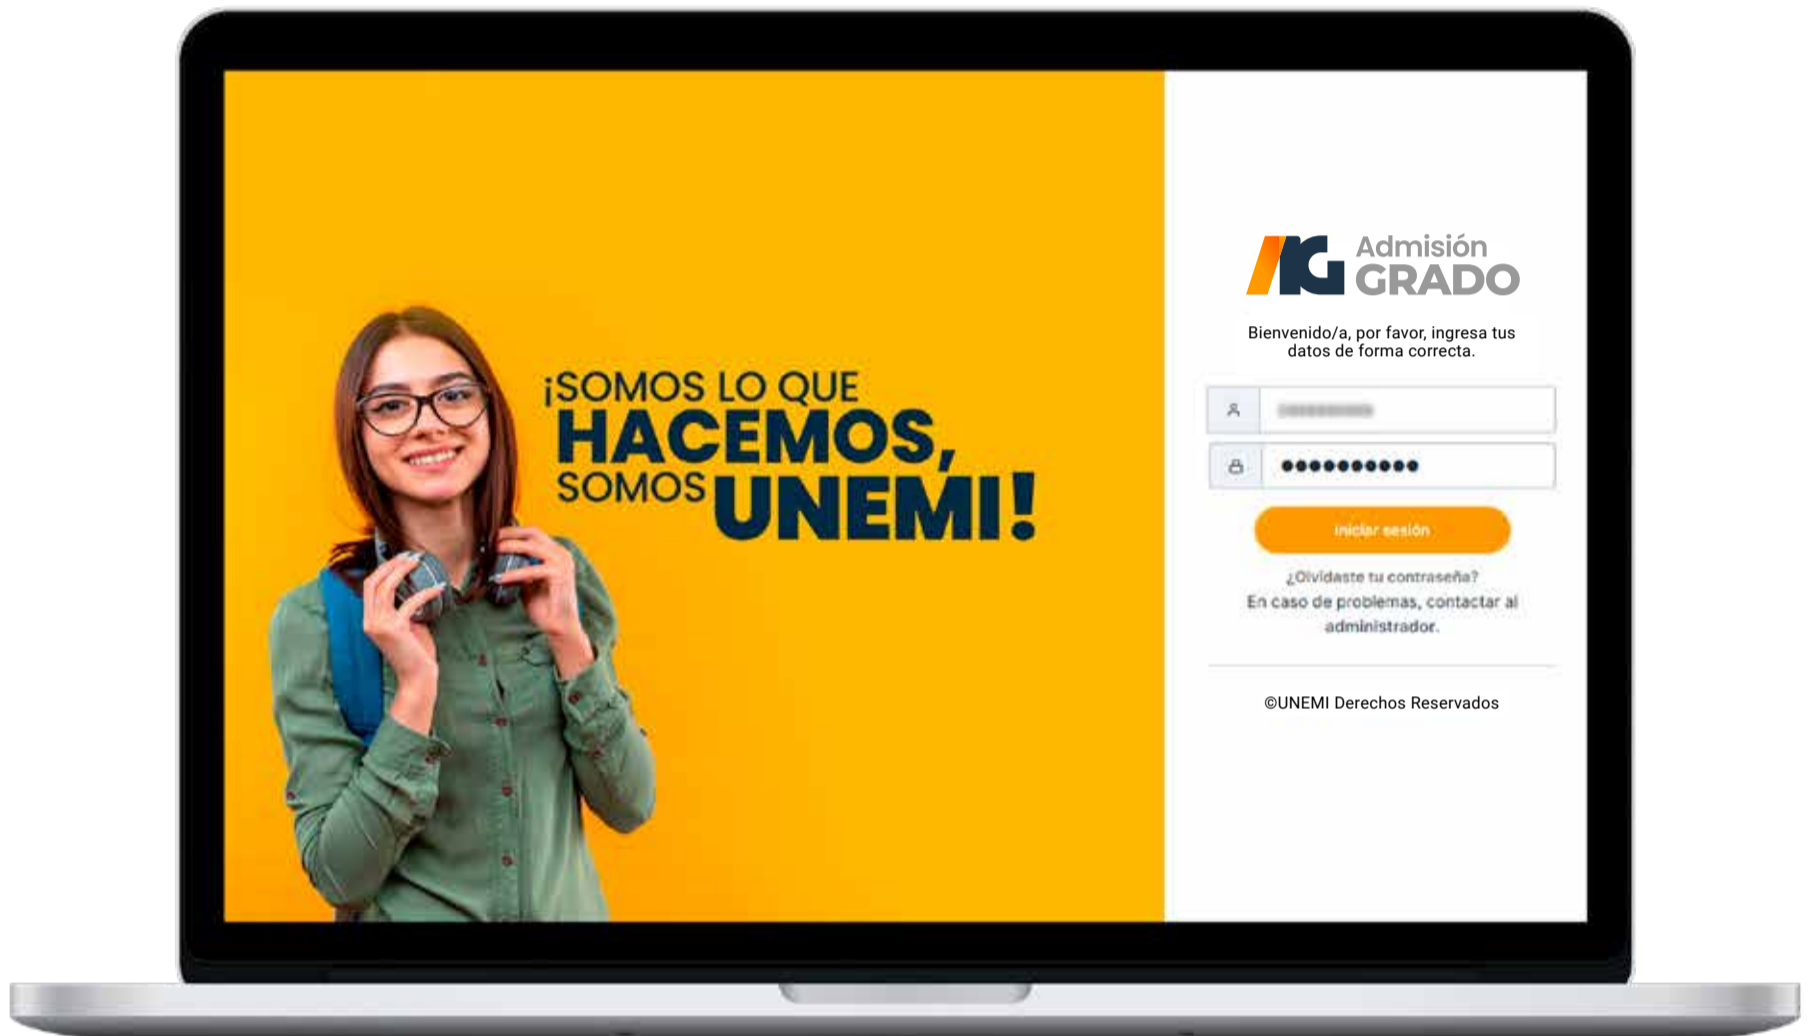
¡SOMOS LO QUE HACEMOS, SOMOS UNEMI!

Admisión GRADO

Bienvenido/a, por favor, ingresa tus datos de forma correcta.

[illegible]

●●●●●●●●●●●

Iniciar sesión

¿Olvidaste tu contraseña?

En caso de problemas, contactar al administrador.

©UNEMI Derechos Reservados